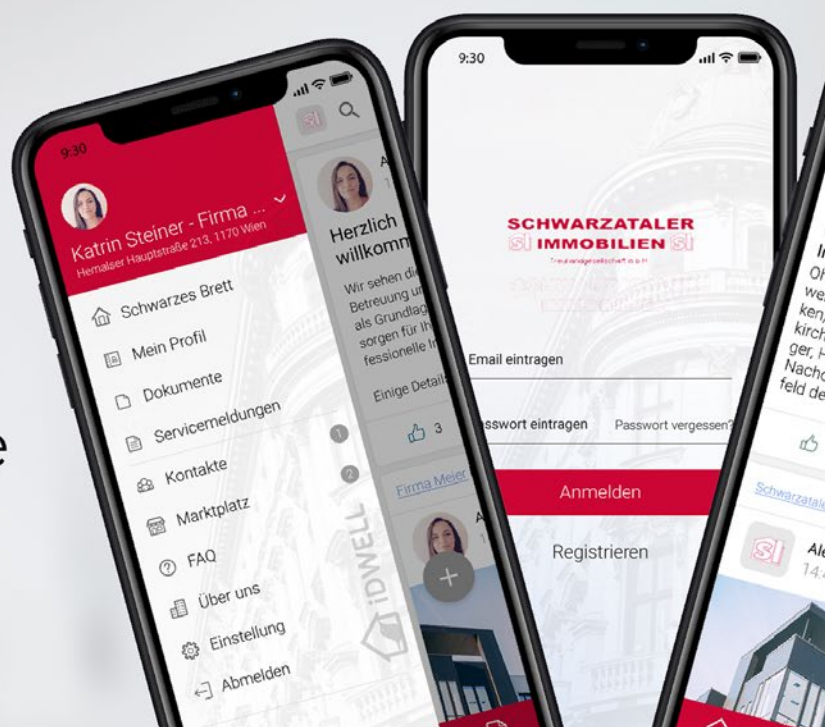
e

9:30

Katrin Steiner - Firma ...
Hernalser Hauptstraße 213, 1170 Wien

Schwarzes Brett
Mein Profil
Dokumente
Servicemeldungen
Kontakte
Marktplatz
FAQ
Über uns
Einstellung
Abmelden

1
2

A
Herzlich willkomm
Wir sehen di Betreuung un als Grundlag sorgen für Ih fessionelle I
Einige Detail
3
Firma Meier
A

iDWELL

9:30

SCHWARZATALER
IMMOBILIEN
Treuhandgesellschaft m.b.H.

Email eintragen
Passwort eintragen
Passwort vergessen?
Anmelden
Registrieren

In
Oh we ken, kirch ger, H Nacho feld de
Schwarzata
Ale
14